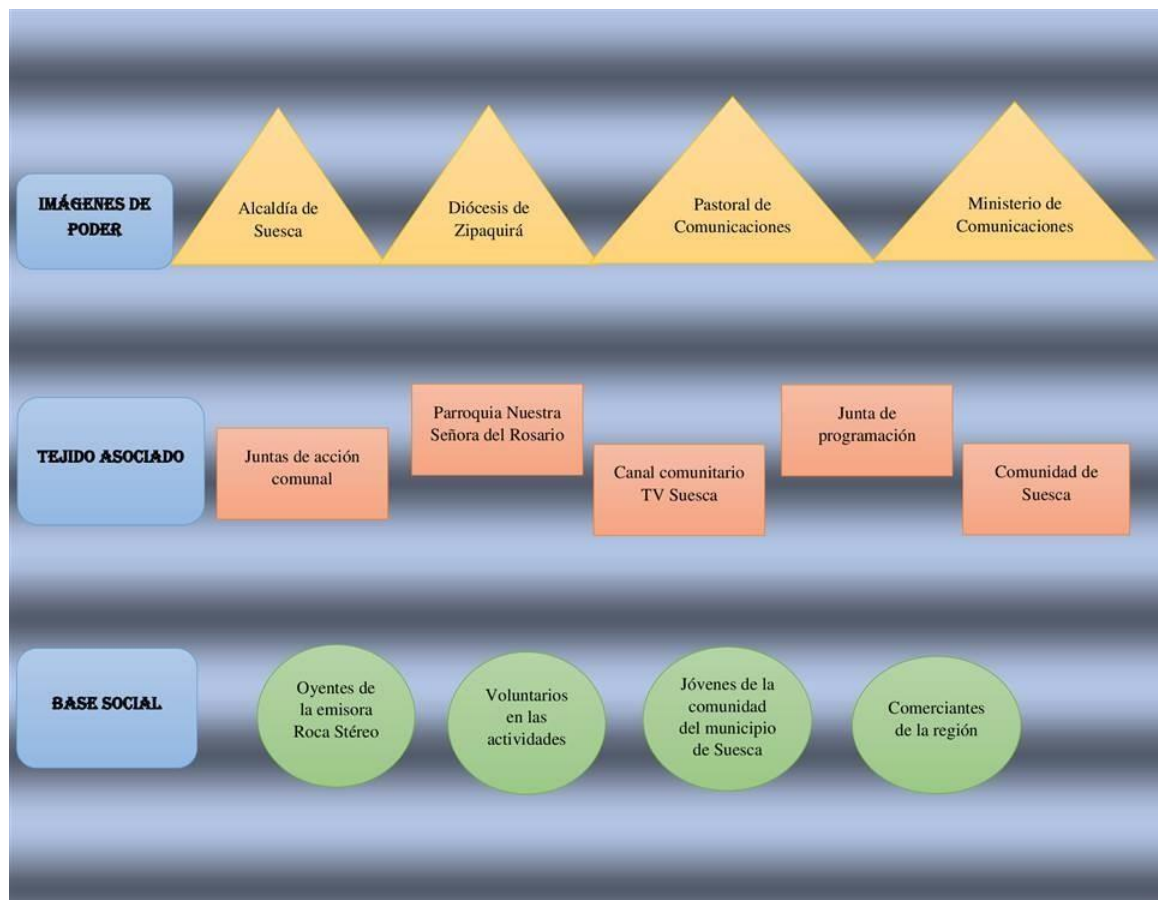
IMÁGENES DE PODER

Alcaldía de Suesca

Diócesis de Zipaquirá

Pastoral de Comunicaciones

Ministerio de Comunicaciones

TEJIDO ASOCIADO

Juntas de acción comunal

Parroquia Nuestra Señora del Rosario

Canal comunitario TV Suesca

Junta de programación

Comunidad de Suesca

BASE SOCIAL

Oyentes de la emisora Roca Stéreo

Voluntarios en las actividades

Jóvenes de la comunidad del municipio de Suesca

Comerciantes de la región